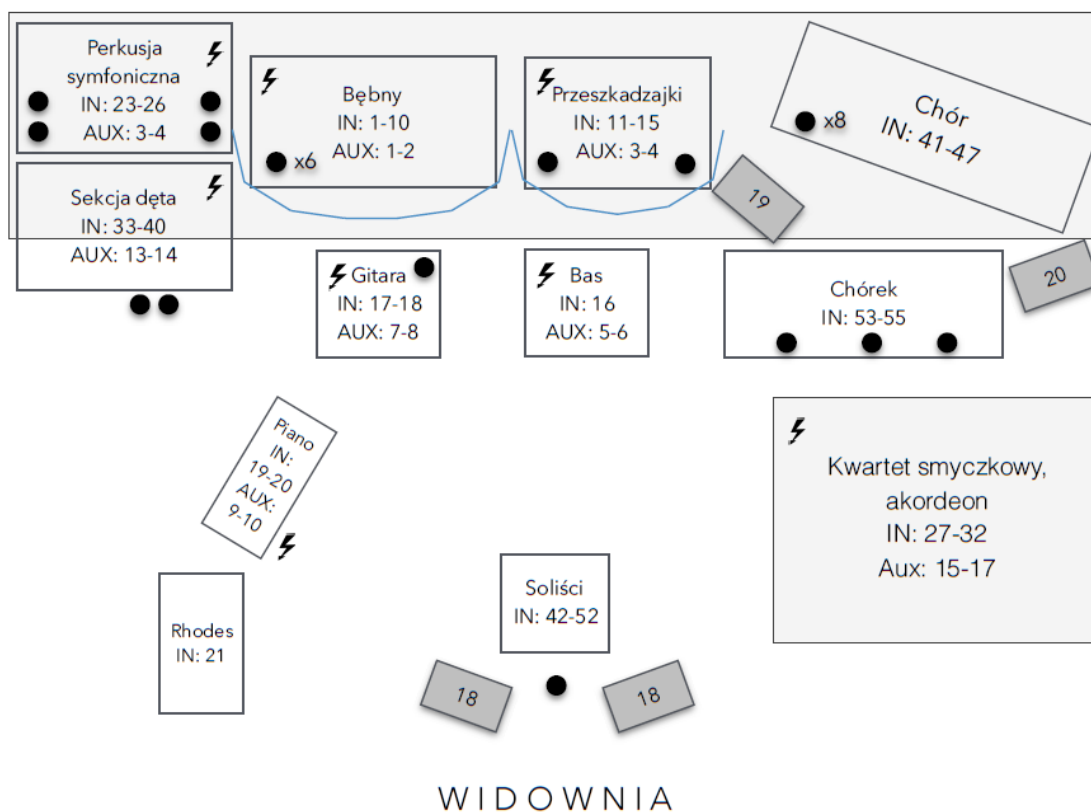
Perkusja symfoniczna
IN: 23-26
AUX: 3-4

Bębny
IN: 1-10
AUX: 1-2
x6

Przeszkadzajki
IN: 11-15
AUX: 3-4

Chór
IN: 41-47
x8

Sekcja dęta
IN: 33-40
AUX: 13-14

19

Gitara
IN: 17-18
AUX: 7-8

Bas
IN: 16
AUX: 5-6

Chórek
IN: 53-55

20

Piano
IN:
19-20
AUX:
9-10

Kwartet smyczkowy, akordeon
IN: 27-32
Aux: 15-17

Rhodes
IN: 21

Soliści
IN: 42-52

18

18

WIDOWNIA